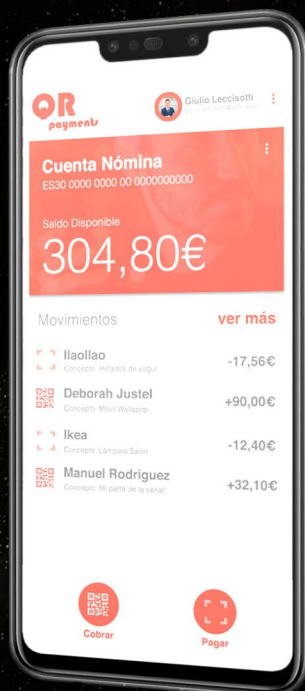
QR payments

Giulio Leccisotti
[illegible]

Cuenta Nómina
ES30 0000 0000 00 0000000000

Saldo Disponible
304,80€

Movimientos
ver más

llaollao
Concepto: Helados de yogur
-17,56€

Deborah Justel
Concepto: Móvil Wallapop
+90,00€

Ikea
Concepto: Lampara Salón
-12,40€

Manuel Rodriguez
Concepto: Mi parte de la cena!
+32,10€

Cobrar

Pagar